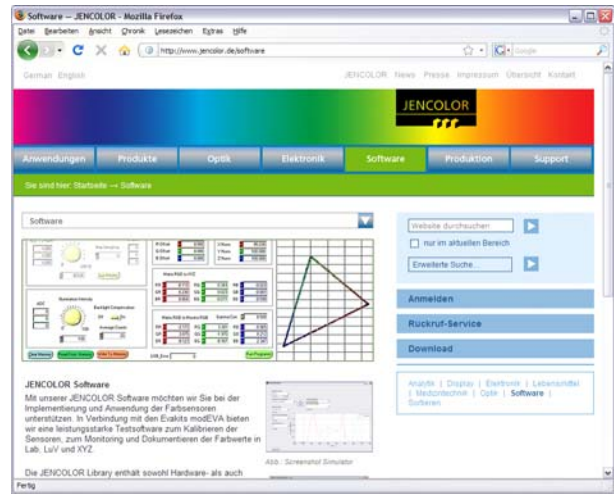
Software – JENCOLOR - Mozilla Firefox

Datei Bearbeiten Ansicht Chronik Lesezeichen Extras Hilfe

http://www.jencolor.de/software

Google

German English

JENCOLOR News Presse Impressum Übersicht Kontakt

JENCOLOR

Anwendungen Produkte Optik Elektronik Software Produktion Support

Sie sind hier: Startseite → Software

Software

Website durchsuchen!

nur im aktuellen Bereich

Erweiterte Suche...

Anmelden

Rückruf-Service

Download

JENCOLOR Software

Mit unserer JENCOLOR Software möchten wir Sie bei der Implementierung und Anwendung der Farbsensoren unterstützen. In Verbindung mit den Evakits modEVA bieten wir eine leistungsstarke Testsoftware zum Kalibrieren der Sensoren, zum Monitoring und Dokumentieren der Farbwerte in Lab, LuV und XYZ.

Die JENCOLOR Library enthält sowohl Hardware- als auch

Abb.: Screenshot Simulator

Analytik | Display | Elektronik | Lebensmittel | Medizintechnik | Optik | Software | Sortieren

Fertig